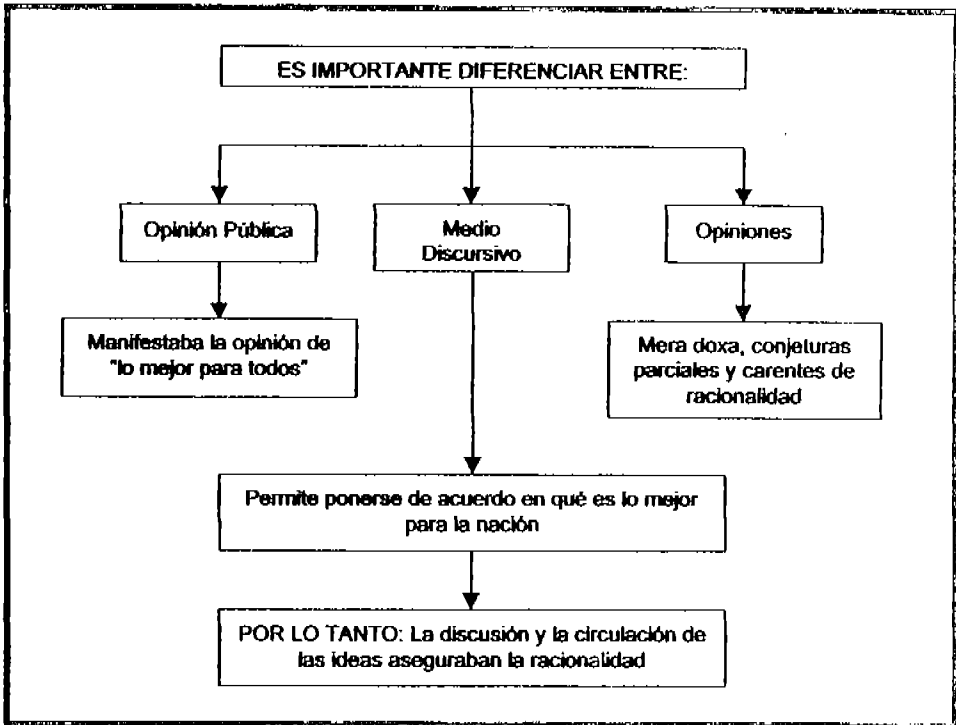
ES IMPORTANTE DIFERENCIAR ENTRE:

Opinión Pública

Medio Discursivo

Opiniones

Manifestaba la opinión de "lo mejor para todos"

Mera doxa, conjeturas parciales y carentes de racionalidad

Permite ponerse de acuerdo en qué es lo mejor para la nación

POR LO TANTO: La discusión y la circulación de las ideas aseguraban la racionalidad